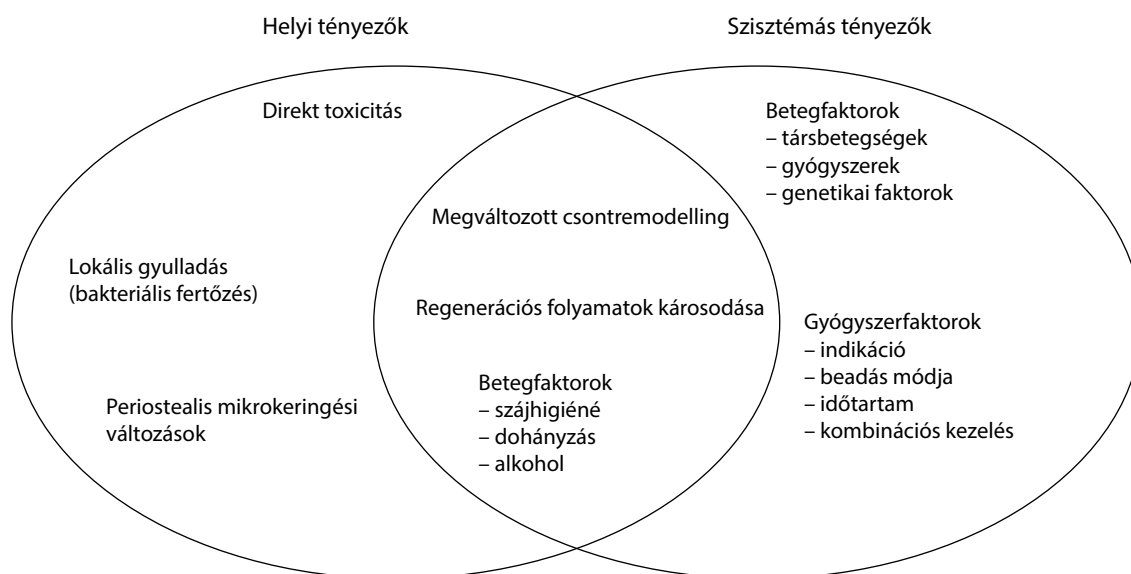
Helyi tényezők

Szisztémás tényezők

Direkt toxicitás

Lokális gyulladás
(bakteriális fertőzés)

Periostealis mikrokeringési változások

Megváltozott csontremodelling

Regenerációs folyamatok károsodása

Betegfaktorok
– szájhigiéné
– dohányzás
– alkohol

Betegfaktorok
– társbetegségek
– gyógyszerek
– genetikai faktorok

Gyógyszerfaktorok
– indikáció
– beadás módja
– időtartam
– kombinációs kezelés